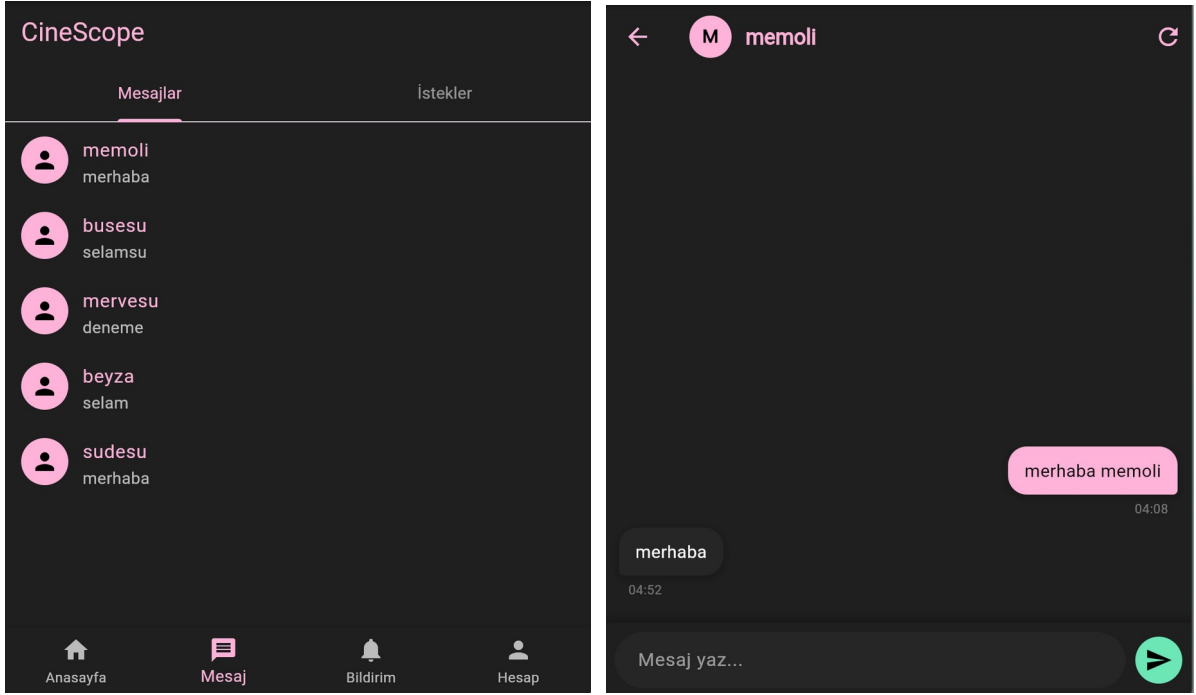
CineScope

Mesajlar

İstekler

memoli
merhaba

busesu
selamsu

mervesu
deneme

beyza
selam

sudesu
merhaba

Anasayfa

Mesaj

Bildirim

Hesap

M memoli

merhaba memoli
04:08

merhaba
04:52

Mesaj yaz...